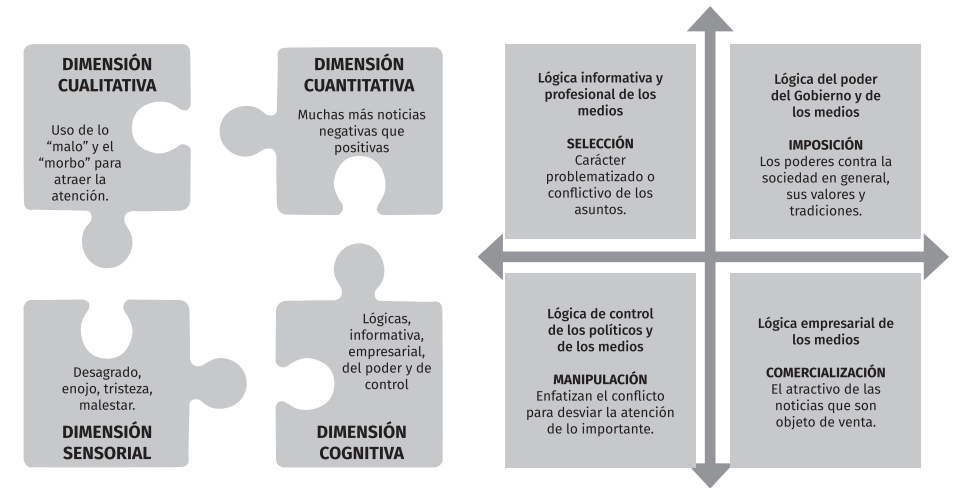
DIMENSIÓN CUALITATIVA

Uso de lo "malo" y el "morbo" para atraer la atención.

DIMENSIÓN CUANTITATIVA

Muchas más noticias negativas que positivas

Desagrado, enojo, tristeza, malestar.

DIMENSIÓN SENSORIAL

Lógicas, informativa, empresarial, del poder y de control

DIMENSIÓN COGNITIVA

Lógica informativa y profesional de los medios

SELECCIÓN
Carácter problematizado o conflictivo de los asuntos.

Lógica del poder del Gobierno y de los medios

IMPOSICIÓN
Los poderes contra la sociedad en general, sus valores y tradiciones.

Lógica de control de los políticos y de los medios

MANIPULACIÓN
Enfatizan el conflicto para desviar la atención de lo importante.

Lógica empresarial de los medios

COMERCIALIZACIÓN
El atractivo de las noticias que son objeto de venta.